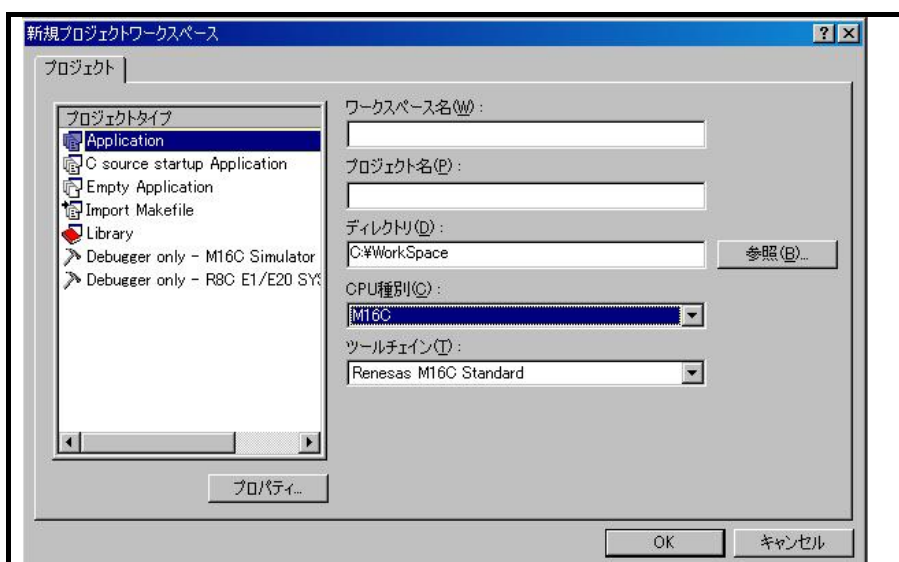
新規プロジェクトワークスペース

?

プロジェクト

プロジェクトタイプ

Application

C source startup Application

Empty Application

Import Makefile

Library

Debugger only - M16C Simulator

Debugger only - R8C E1/E20 SY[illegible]

プロパティ...

ワークスペース名(W) :

プロジェクト名(P) :

ディレクトリ(D) :

C:¥WorkSpace

参照(B)...

CPU種別(C) :

M16C

ツールチェイン(T) :

Renesas M16C Standard

OK

キャンセル